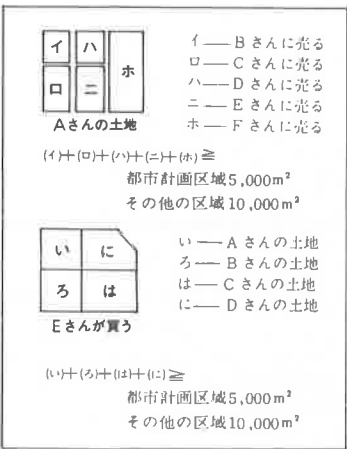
イ ハ ロ ニ ホ

Aさんの土地

イ —— Bさんに売る
ロ —— Cさんに売る
ハ —— Dさんに売る
ニ —— Eさんに売る
ホ —— Fさんに売る

(イ)+(ロ)+(ハ)+(ニ)+(ホ) ≧
都市計画区域5,000$m^2$
その他の区域10,000$m^2$

い に ろ は

Eさんが買う

い —— Aさんの土地
ろ —— Bさんの土地
は —— Cさんの土地
に —— Dさんの土地

(い)+(ろ)+(は)+(に) ≧
都市計画区域5,000$m^2$
その他の区域10,000$m^2$